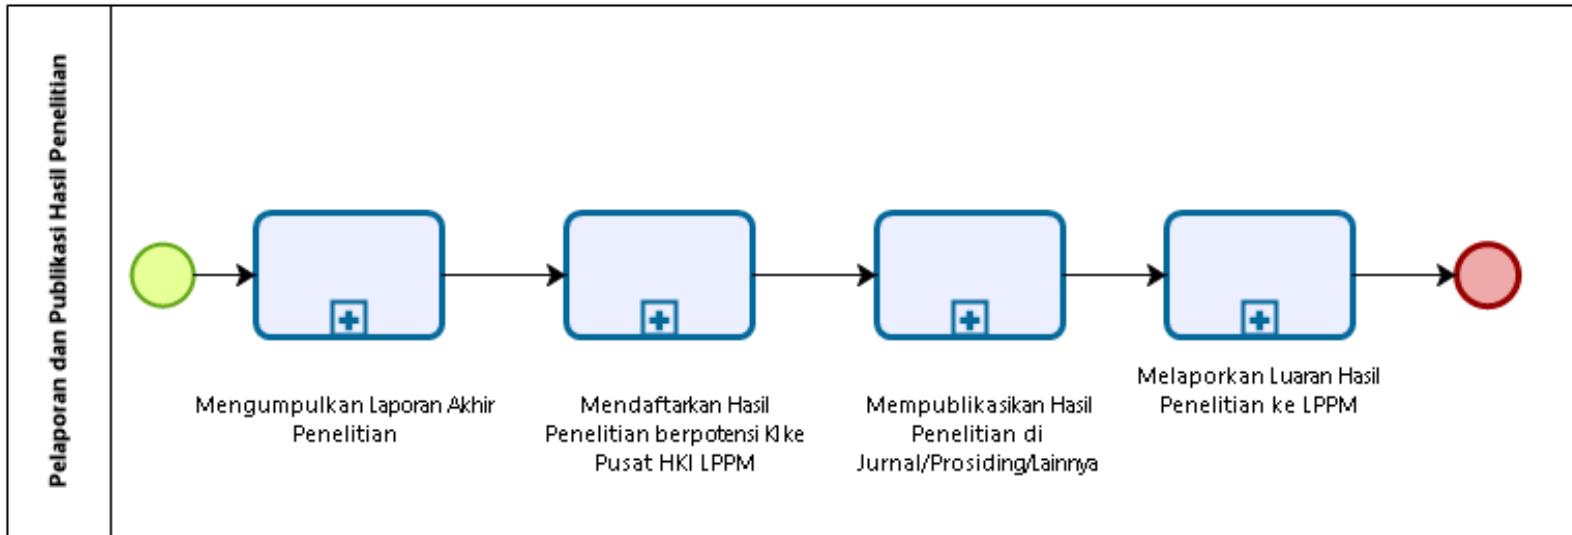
Pelaporan dan Publikasi Hasil Penelitian

Mengumpulkan Laporan Akhir Penelitian

Mendaftarkan Hasil Penelitian berpotensi KI ke Pusat HKI LPPM

Mempublikasikan Hasil Penelitian di Jurnal/Prosiding/Lainnya

Melaporkan Luaran Hasil Penelitian ke LPPM